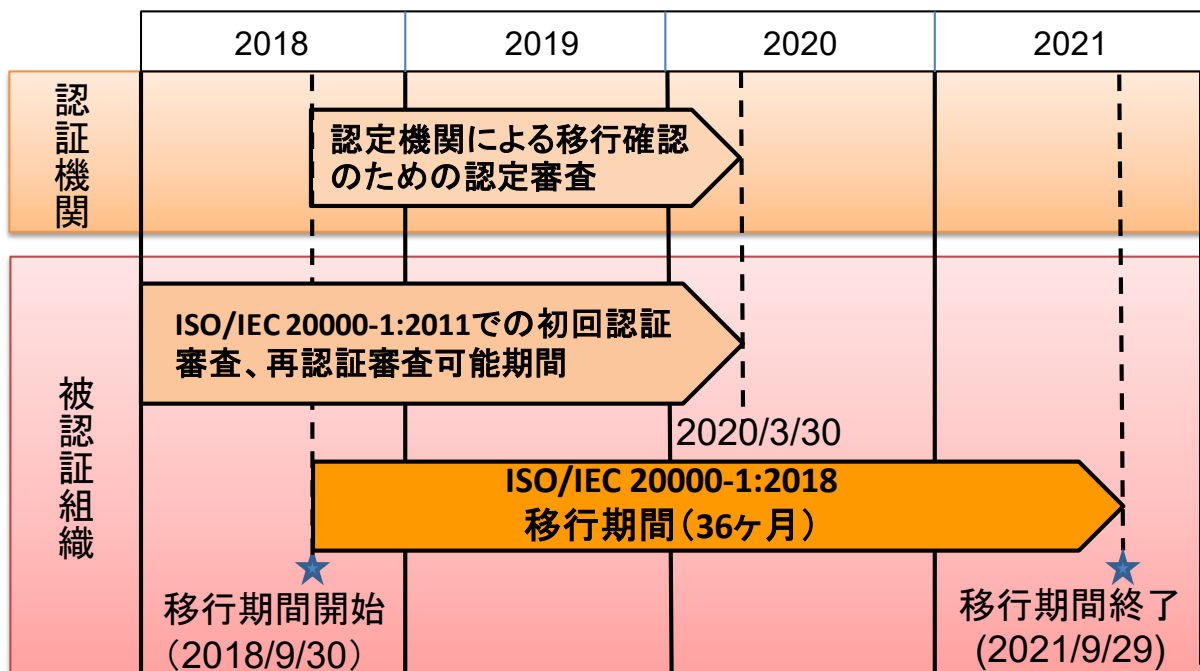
| 2018 | 2019 | 2020 | 2021 |
|---|---|---|---|

認証機関

認定機関による移行確認のための認定審査

被認証組織

ISO/IEC 20000-1:2011での初回認証審査、再認証審査可能期間

2020/3/30

ISO/IEC 20000-1:2018
移行期間（36ヶ月）

移行期間開始
（2018/9/30）

移行期間終了
(2021/9/29)